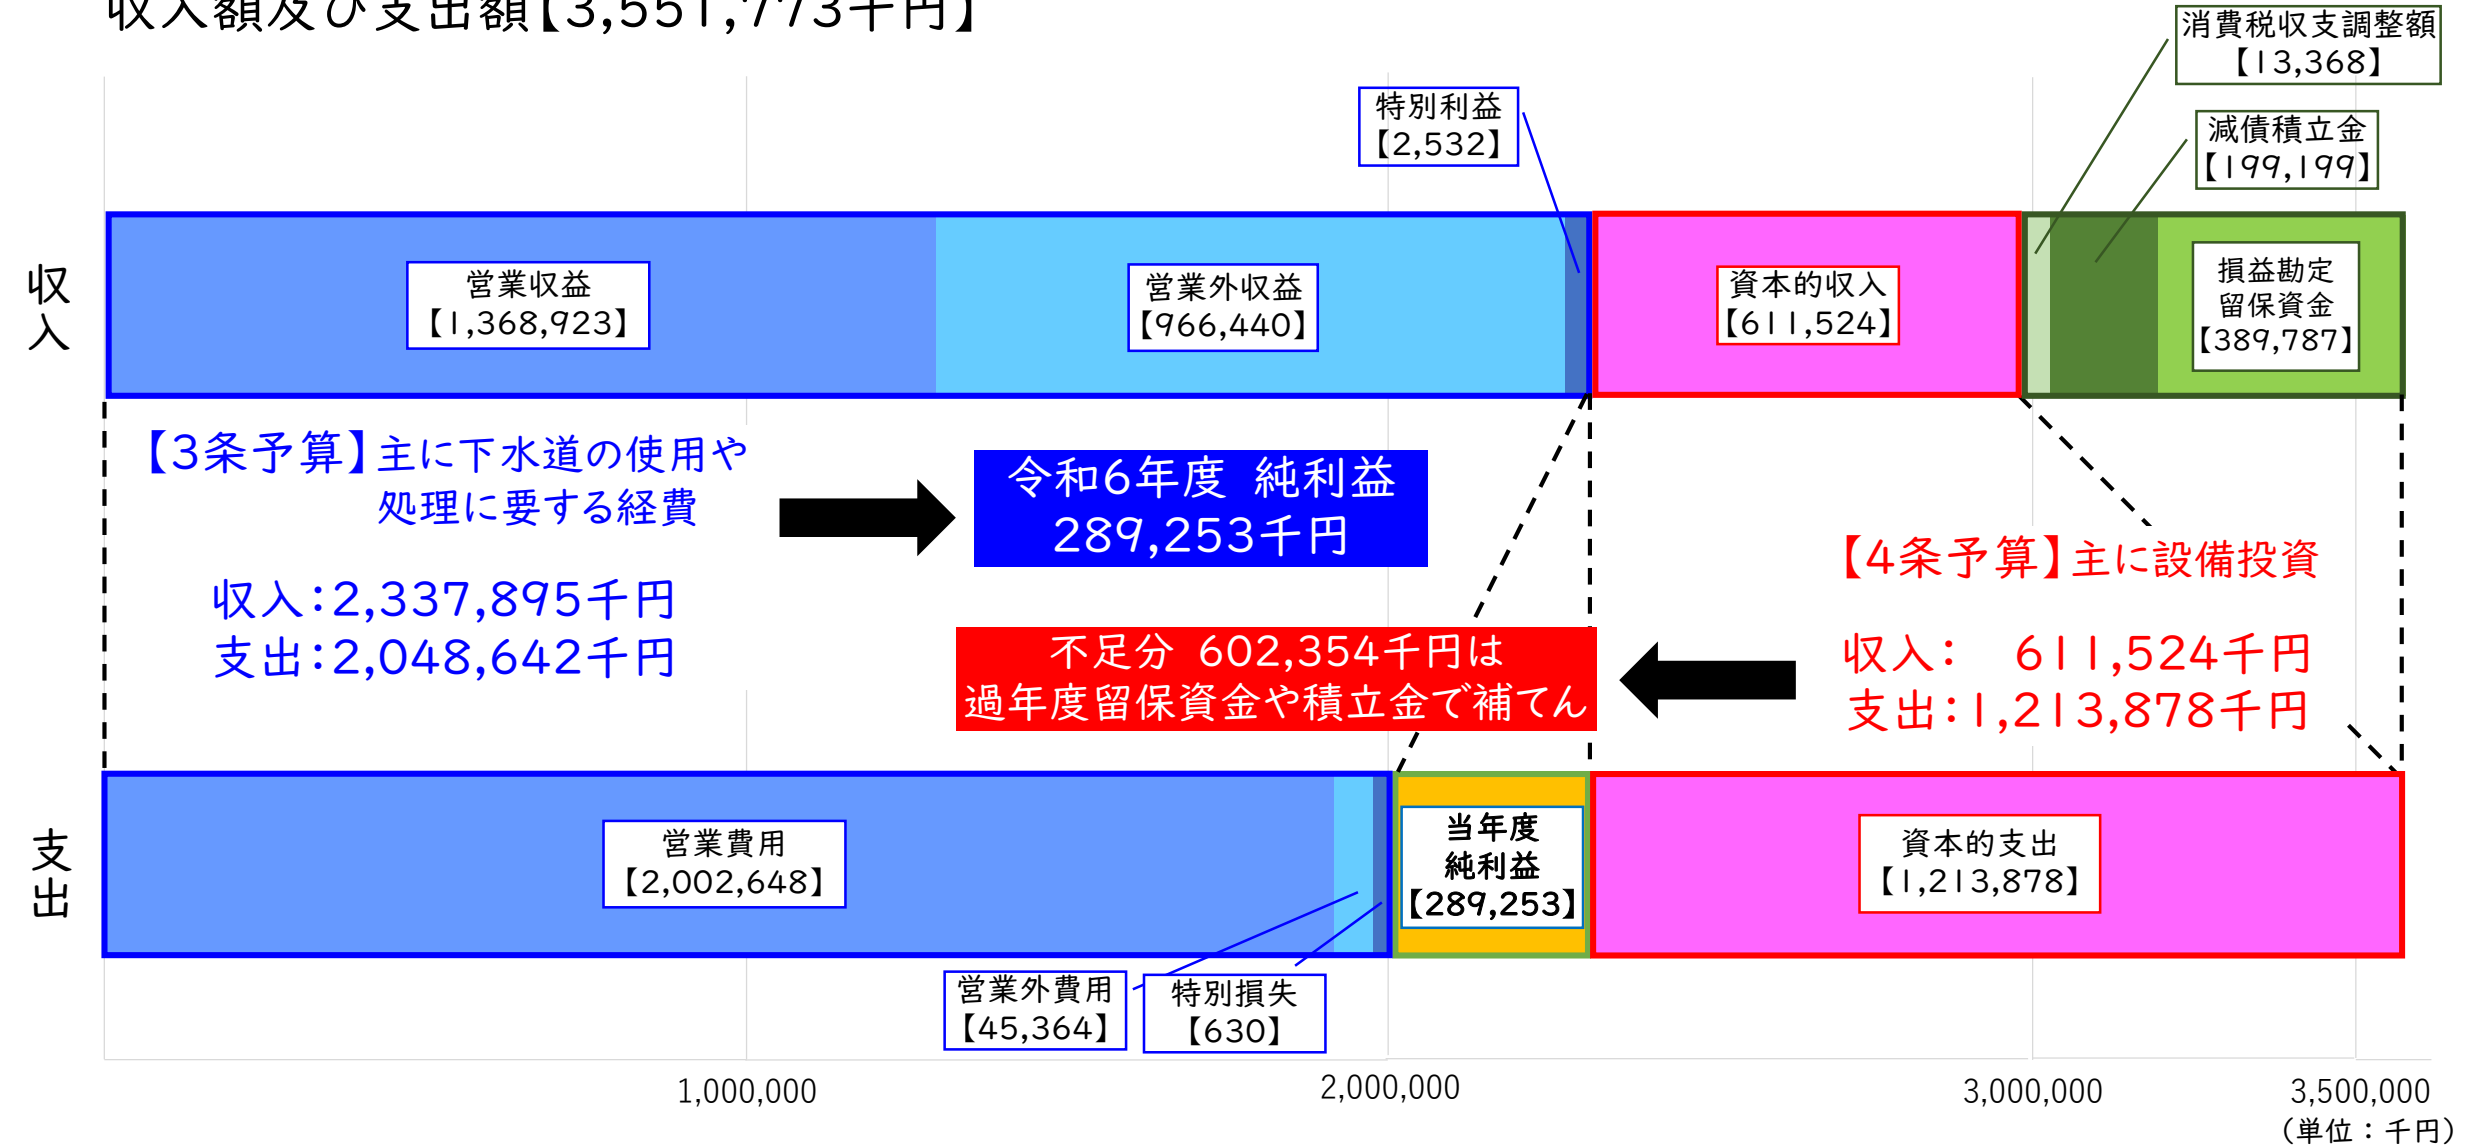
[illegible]

消費税収支調整額【13,368】

減債積立金【199,199】

特別利益【2,532】

収入

営業収益【1,368,923】

営業外収益【966,440】

資本的収入【611,524】

損益勘定留保資金【389,787】

【3条予算】主に下水道の使用や処理に要する経費

令和6年度 純利益 289,253千円

【4条予算】主に設備投資

収入:2,337,895千円
支出:2,048,642千円

不足分 602,354千円は過年度留保資金や積立金で補てん

収入: 611,524千円
支出:1,213,878千円

支出

営業費用【2,002,648】

当年度純利益【289,253】

資本的支出【1,213,878】

営業外費用【45,364】

特別損失【630】

1,000,000 2,000,000 3,000,000 3,500,000
(単位:千円)